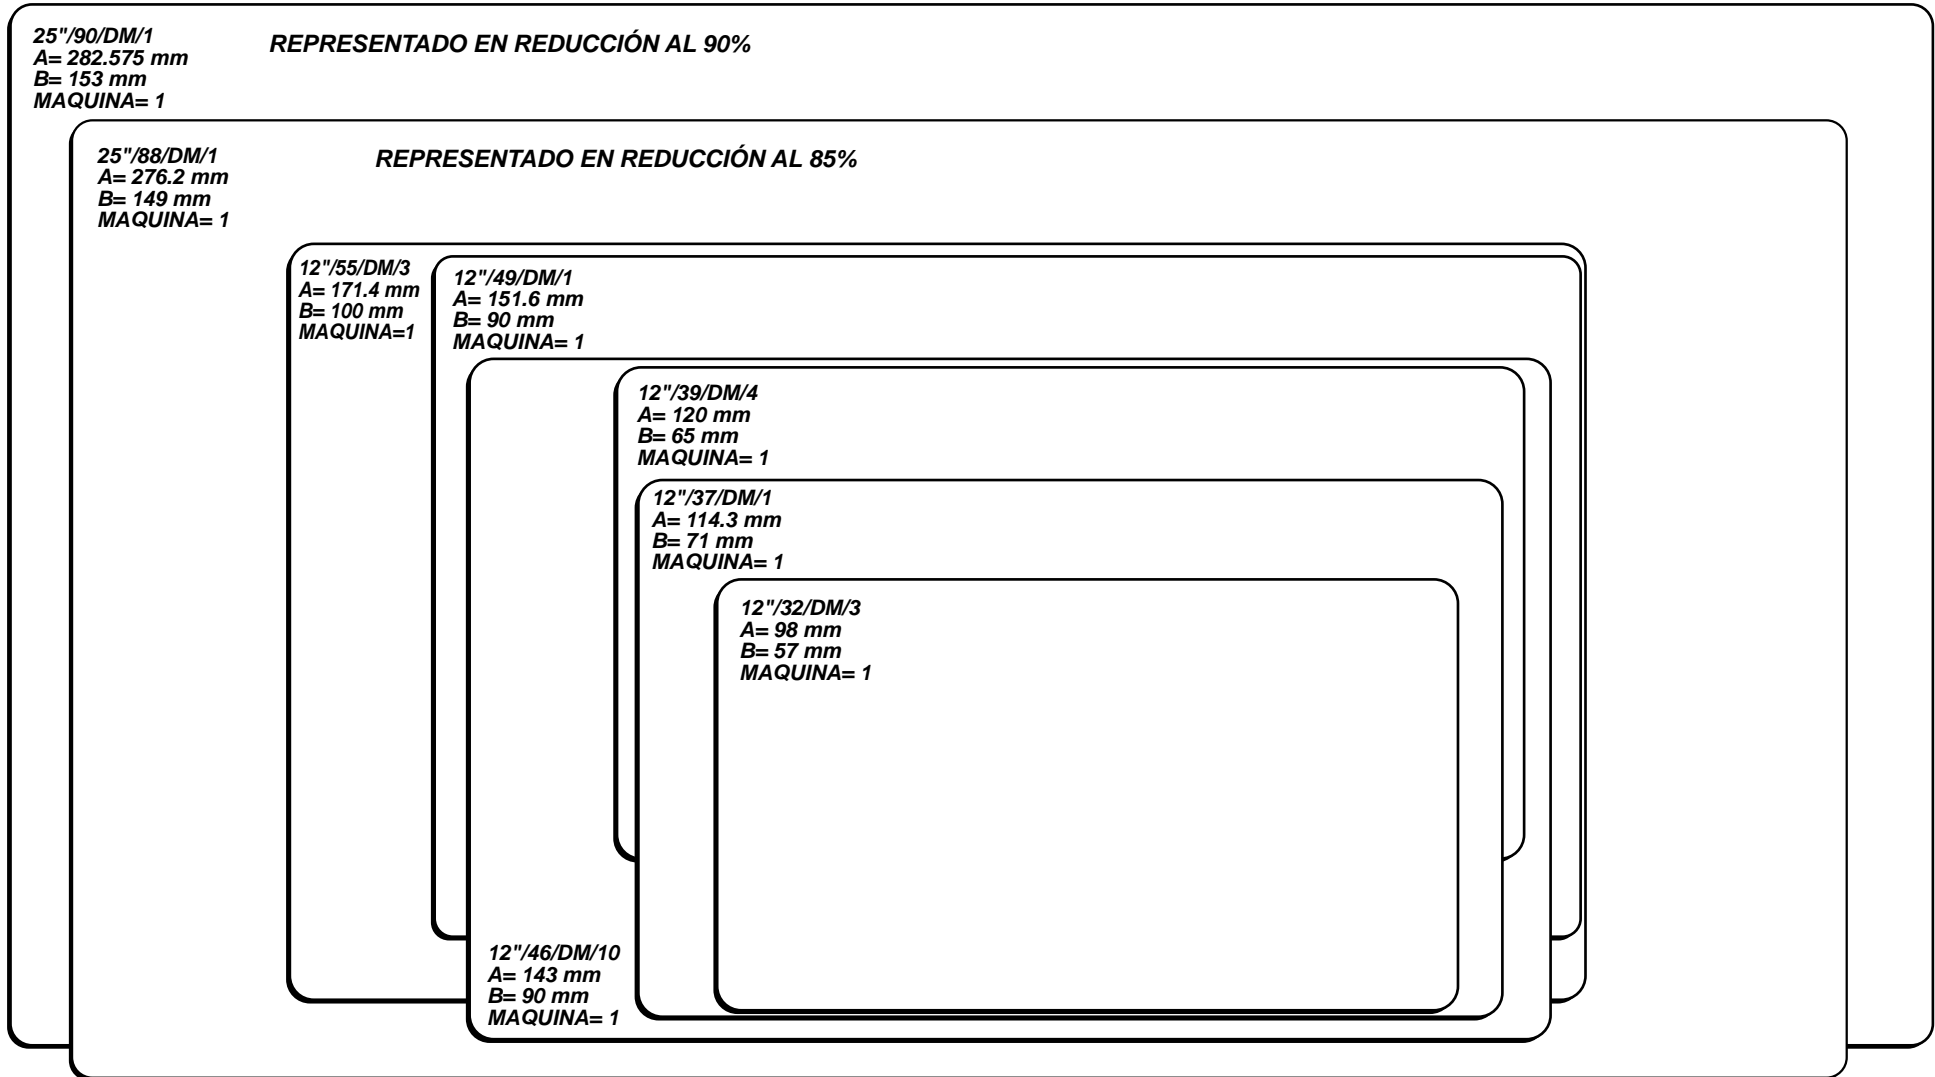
25"/90/DM/1
A= 282.575 mm
B= 153 mm
MAQUINA= 1

REPRESENTADO EN REDUCCIÓN AL 90%

25"/88/DM/1
A= 276.2 mm
B= 149 mm
MAQUINA= 1

REPRESENTADO EN REDUCCIÓN AL 85%

12"/55/DM/3
A= 171.4 mm
B= 100 mm
MAQUINA=1

12"/49/DM/1
A= 151.6 mm
B= 90 mm
MAQUINA= 1

12"/39/DM/4
A= 120 mm
B= 65 mm
MAQUINA= 1

12"/37/DM/1
A= 114.3 mm
B= 71 mm
MAQUINA= 1

12"/32/DM/3
A= 98 mm
B= 57 mm
MAQUINA= 1

12"/46/DM/10
A= 143 mm
B= 90 mm
MAQUINA= 1